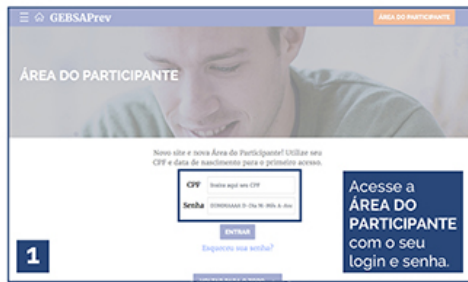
GEBSAPrev

ÁREA DO PARTICIPANTE

ÁREA DO PARTICIPANTE

Novo site e nova Área do Participante! Utilize seu CPF e data de nascimento para o primeiro acesso.

CPF Insira aqui seu CPF

Senha DDMMAAAA D: Dia M: Mês A: Ano

ENTRAR

Esqueceu sua senha?

Acesse a ÁREA DO PARTICIPANTE com o seu login e senha.

1

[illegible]